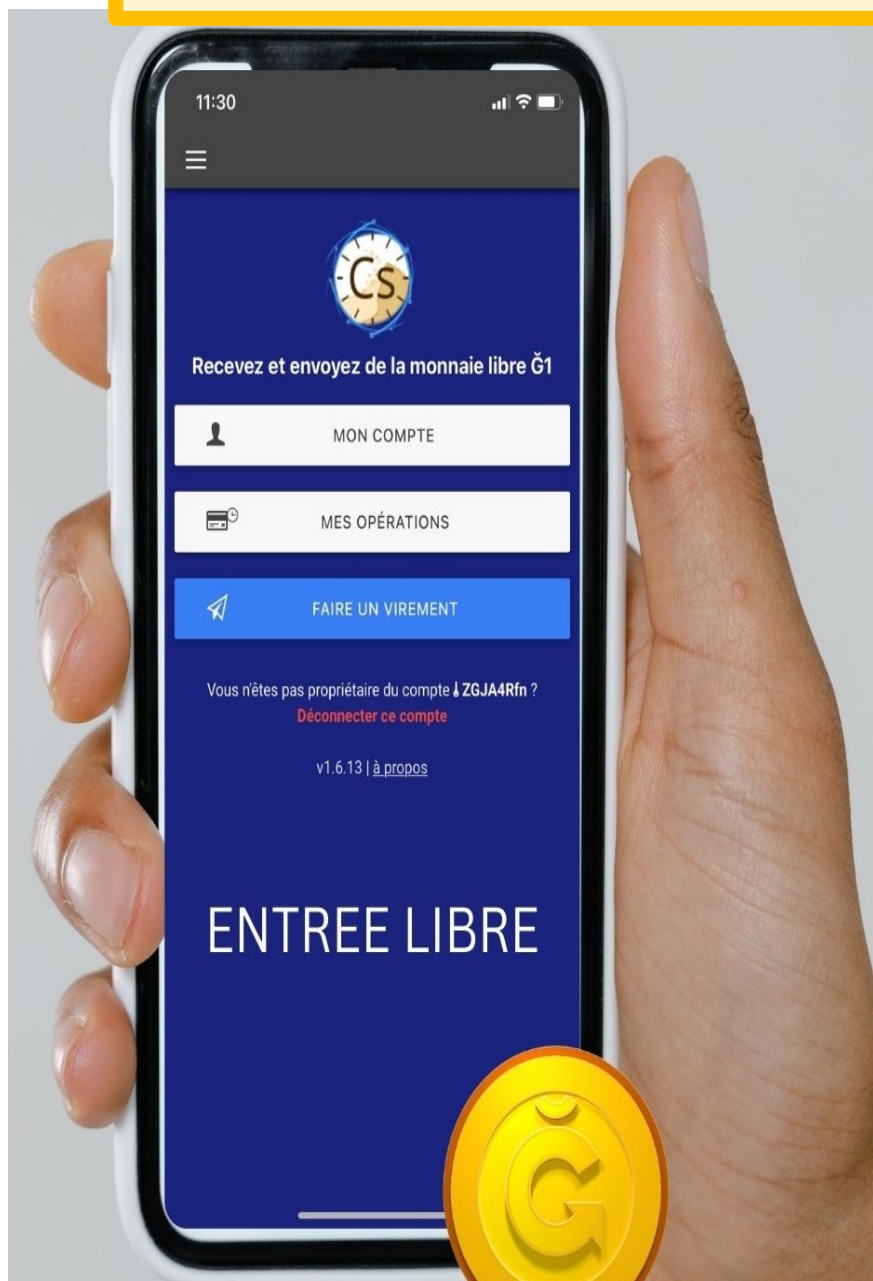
11:30

Cs

Recevez et envoyez de la monnaie libre Ğ1

MON COMPTE

MES OPÉRATIONS

FAIRE UN VIREMENT

Vous n'êtes pas propriétaire du compte ZGJA4Rfn ?
Déconnecter ce compte

v1.6.13 | à propos

ENTREE LIBRE

Ğ